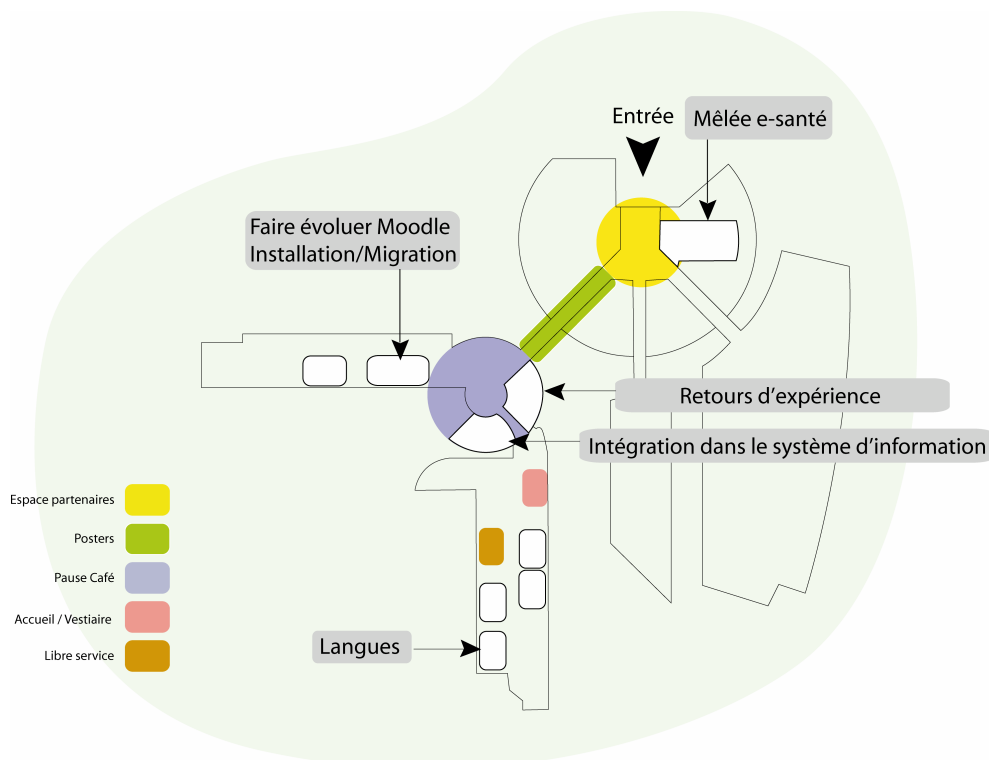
Entrée

Mêlée e-santé

Faire évoluer Moodle Installation/Migration

Retours d'expérience

Intégration dans le système d'information

Langues

Espace partenaires

Posters

Pause Café

Accueil / Vestiaire

Libre service